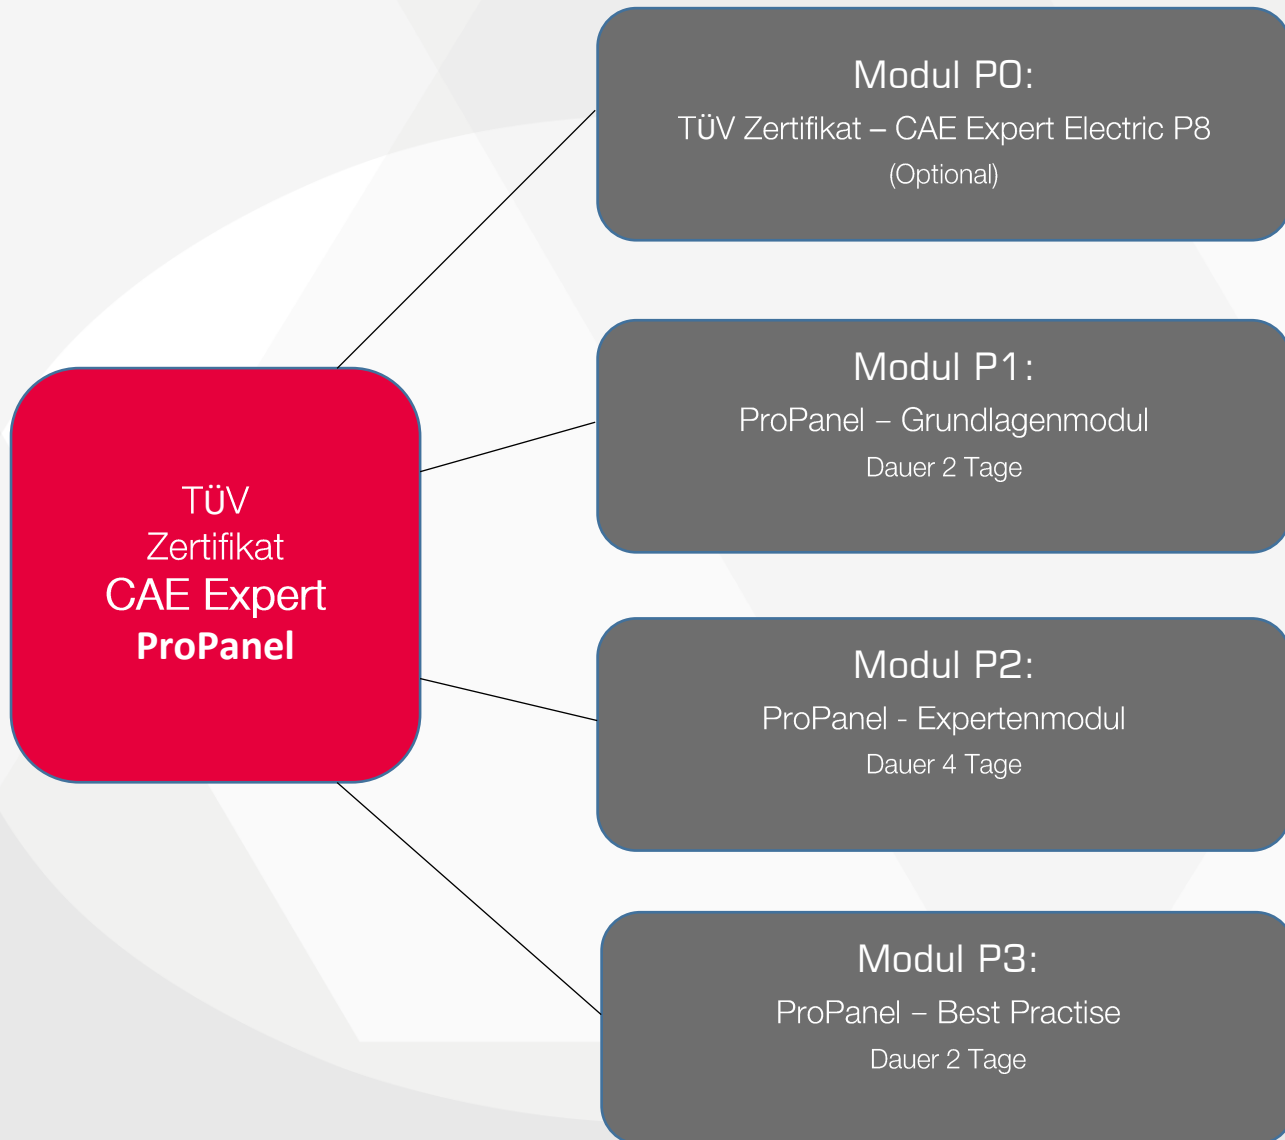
TÜV
Zertifikat
CAE Expert
ProPanel

Modul P0:
TÜV Zertifikat – CAE Expert Electric P8
(Optional)

Modul P1:
ProPanel – Grundlagenmodul
Dauer 2 Tage

Modul P2:
ProPanel - Expertenmodul
Dauer 4 Tage

Modul P3:
ProPanel – Best Practise
Dauer 2 Tage